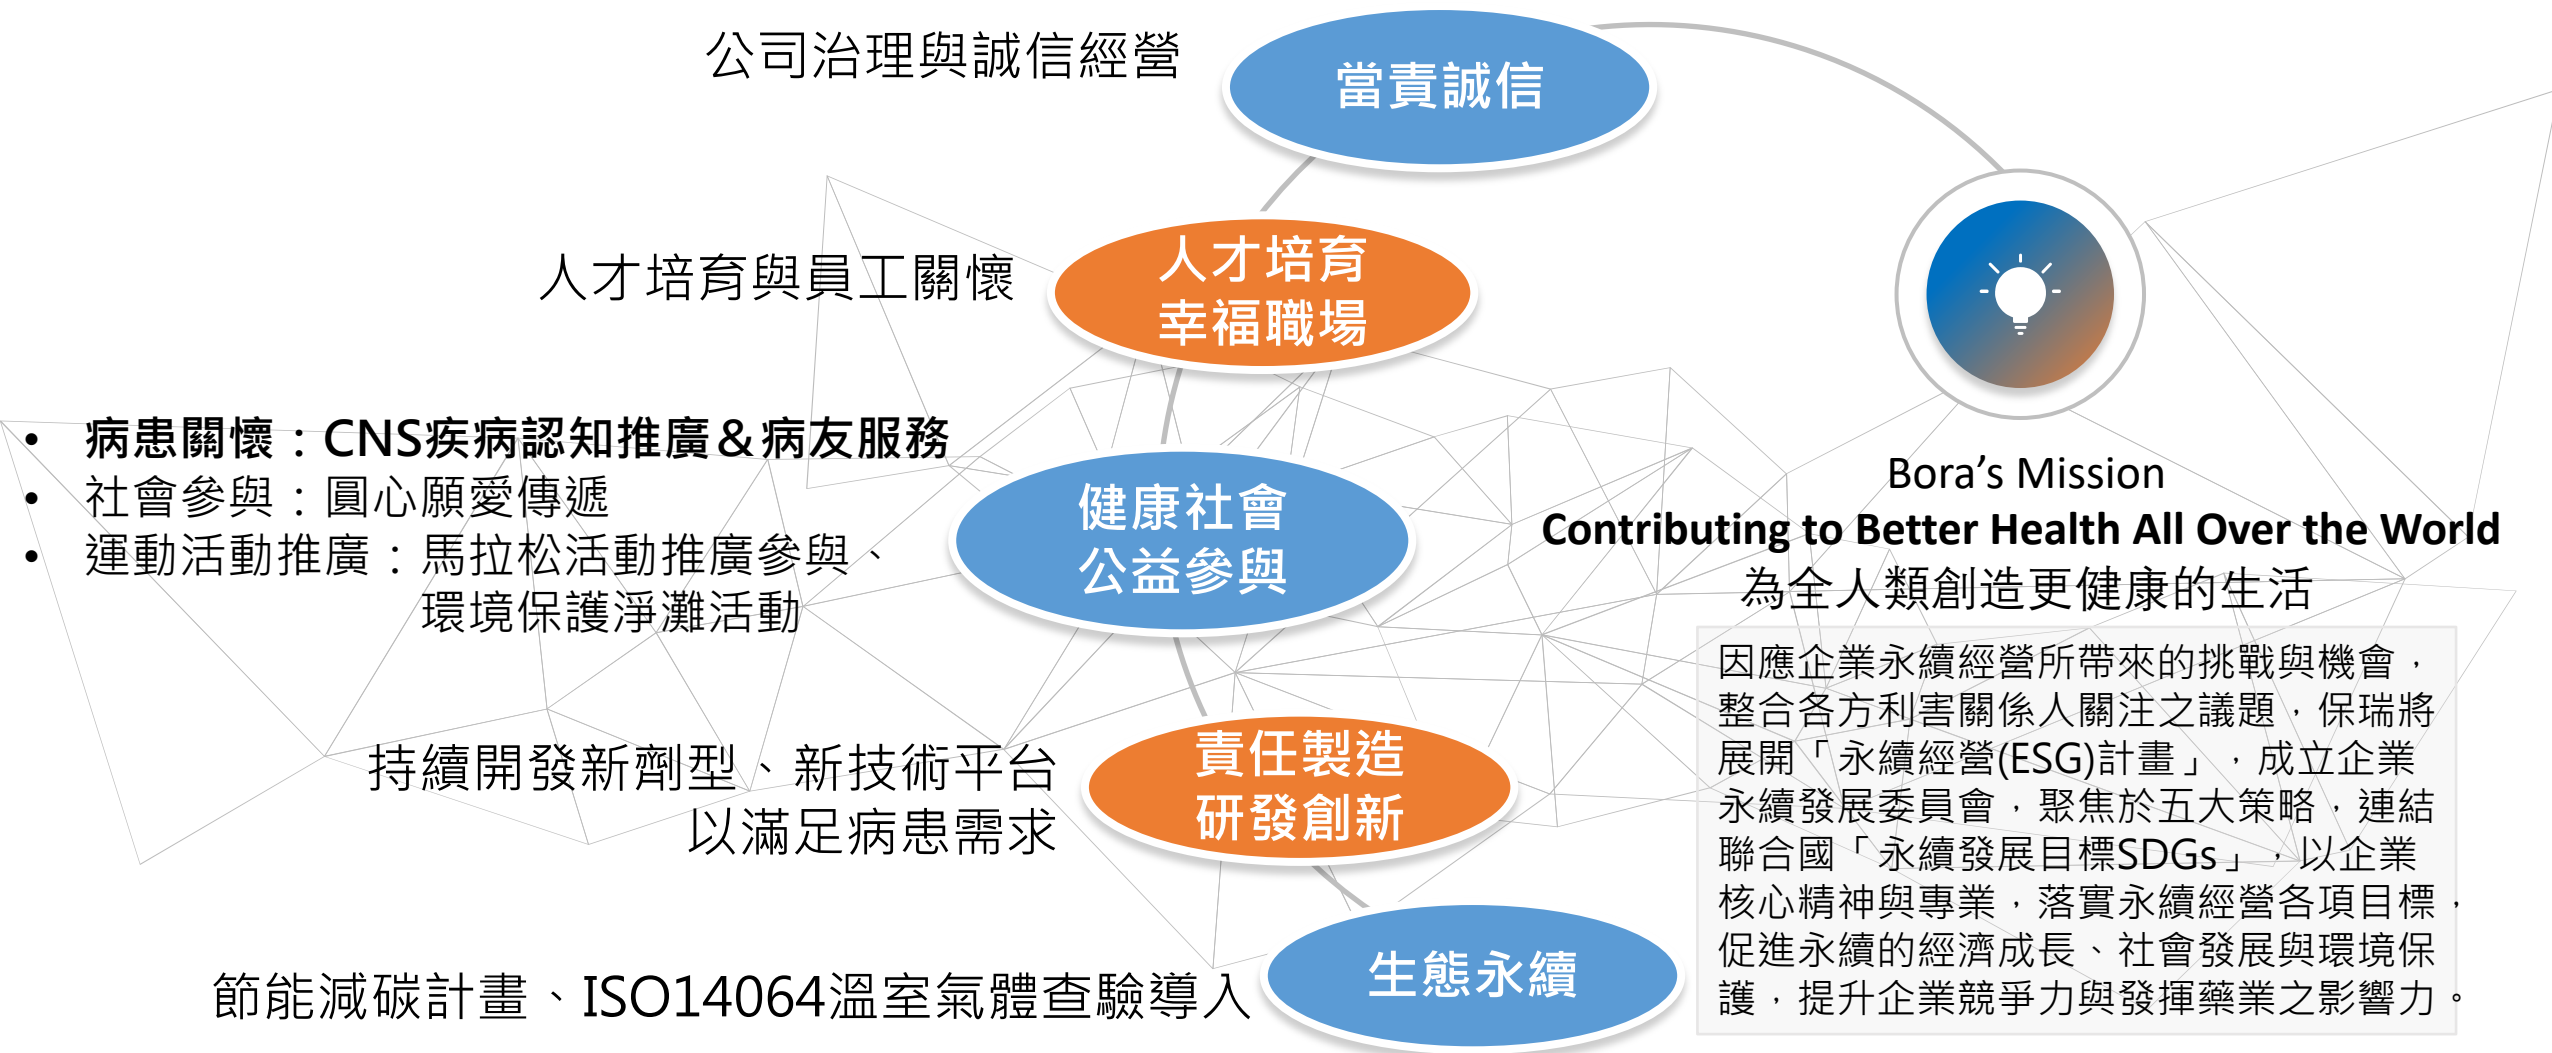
公司治理與誠信經營

當責誠信

人才培育與員工關懷

人才培育
幸福職場

• 病患關懷：CNS疾病認知推廣＆病友服務
• 社會參與：圓心願愛傳遞
• 運動活動推廣：馬拉松活動推廣參與、環境保護淨灘活動

健康社會
公益參與

持續開發新劑型、新技術平台以滿足病患需求

責任製造
研發創新

節能減碳計畫、ISO14064溫室氣體查驗導入

生態永續

Bora's Mission
Contributing to Better Health All Over the World
為全人類創造更健康的生活

因應企業永續經營所帶來的挑戰與機會，整合各方利害關係人關注之議題，保瑞將展開「永續經營(ESG)計畫」，成立企業永續發展委員會，聚焦於五大策略，連結聯合國「永續發展目標SDGs」，以企業核心精神與專業，落實永續經營各項目標，促進永續的經濟成長、社會發展與環境保護，提升企業競爭力與發揮藥業之影響力。